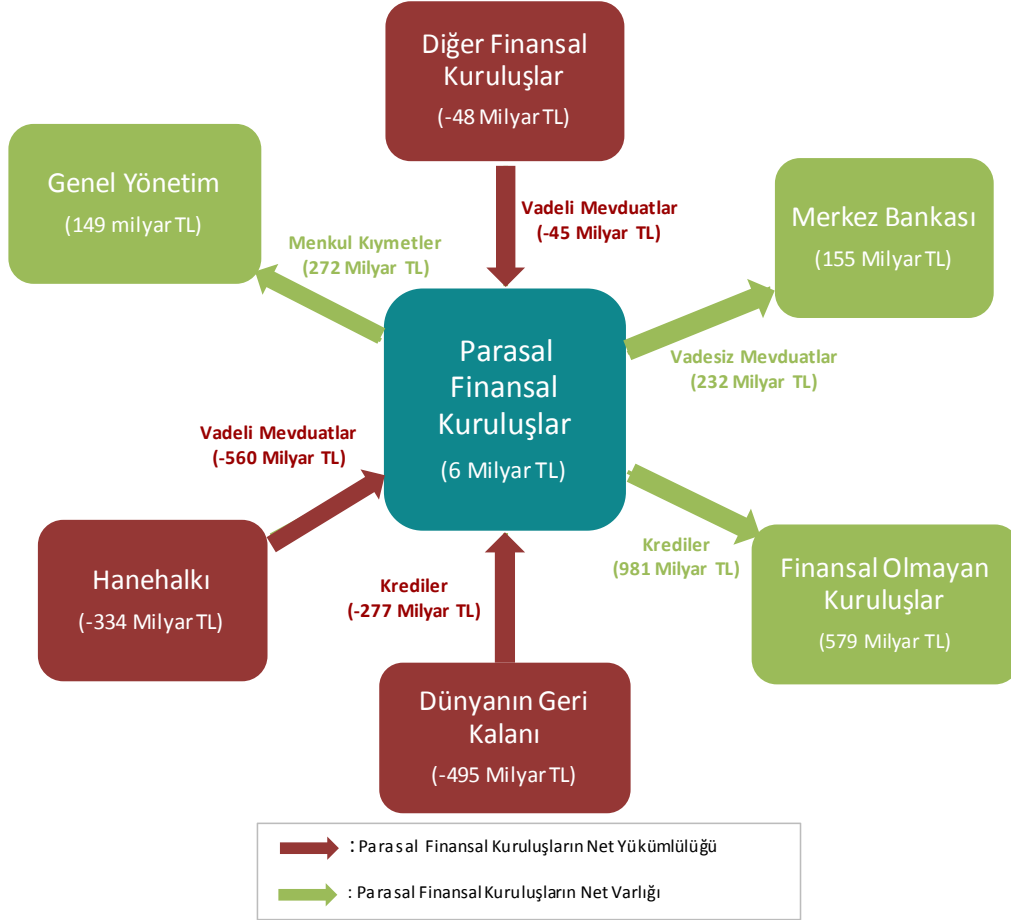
Diğer Finansal Kuruluşlar
(-48 Milyar TL)

Genel Yönetim
(149 milyar TL)

Merkez Bankası
(155 Milyar TL)

Vadeli Mevduatlar
(-45 Milyar TL)

Menkul Kıymetler
(272 Milyar TL)

Parasal Finansal Kuruluşlar
(6 Milyar TL)

Vadesiz Mevduatlar
(232 Milyar TL)

Vadeli Mevduatlar
(-560 Milyar TL)

Krediler
(981 Milyar TL)

Hanehalkı
(-334 Milyar TL)

Krediler
(-277 Milyar TL)

Finansal Olmayan Kuruluşlar
(579 Milyar TL)

Dünyanın Geri Kalanı
(-495 Milyar TL)

: Parasal Finansal Kuruluşların Net Yükümlülüğü
: Parasal Finansal Kuruluşların Net Varlığı